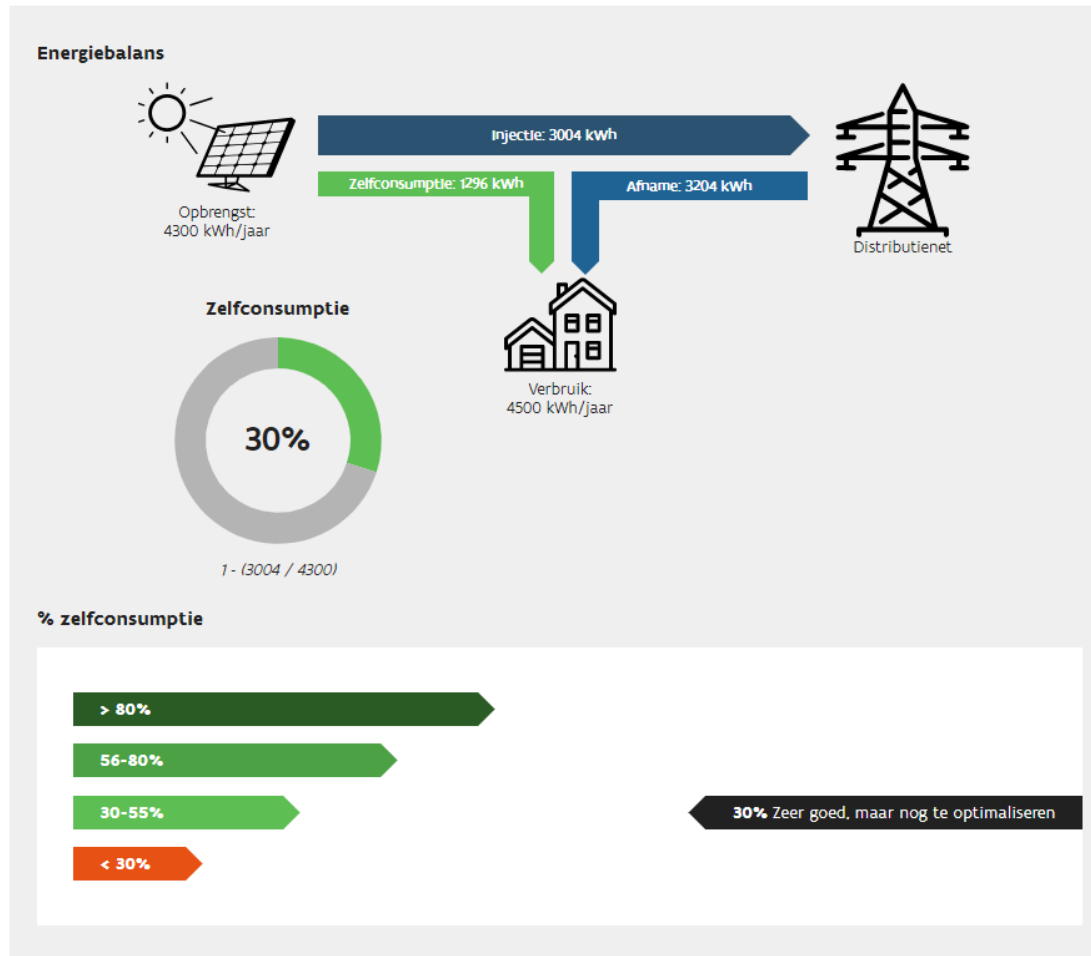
Energiebalans

Injectie: 3004 kWh

Zelfconsumptie: 1296 kWh

Afname: 3204 kWh

Opbrengst:
4300 kWh/jaar

Distributienet

Zelfconsumptie

30%

1 - (3004 / 4300)

Verbruik:
4500 kWh/jaar

% zelfconsumptie

> 80%

56-80%

30-55%

< 30%

30% Zeer goed, maar nog te optimaliseren